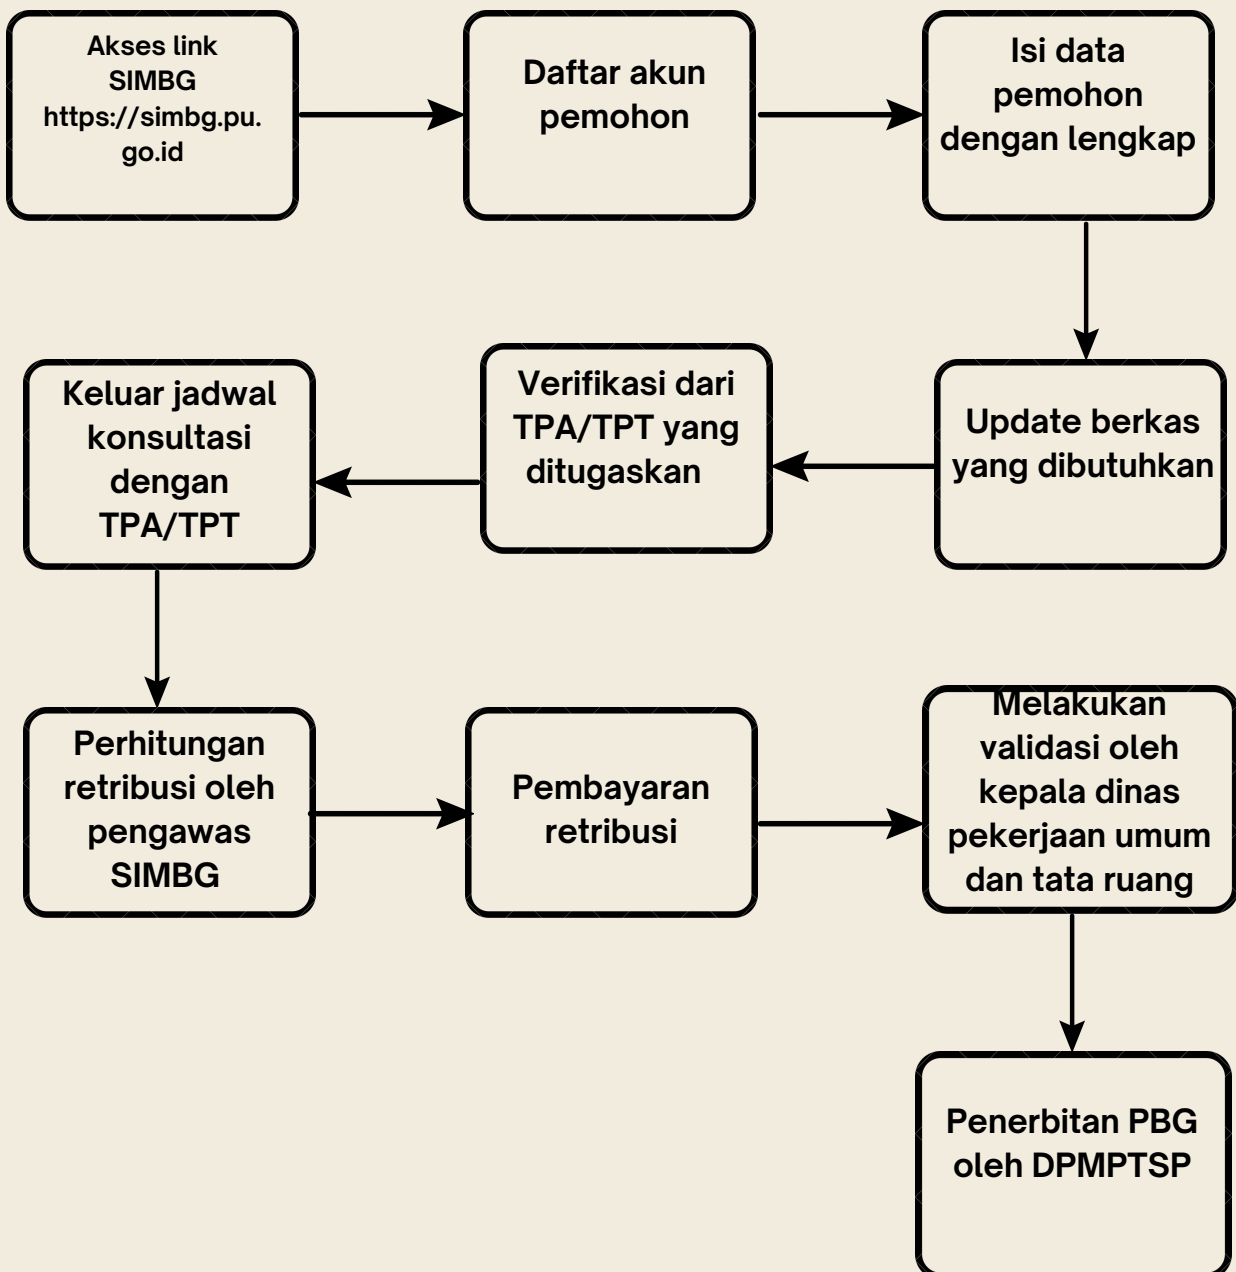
Akses link SIMBG https://simbg.pu.go.id

Daftar akun pemohon

Isi data pemohon dengan lengkap

Update berkas yang dibutuhkan

Verifikasi dari TPA/TPT yang ditugaskan

Keluar jadwal konsultasi dengan TPA/TPT

Perhitungan retribusi oleh pengawas SIMBG

Pembayaran retribusi

Melakukan validasi oleh kepala dinas pekerjaan umum dan tata ruang

Penerbitan PBG oleh DPMPTSP